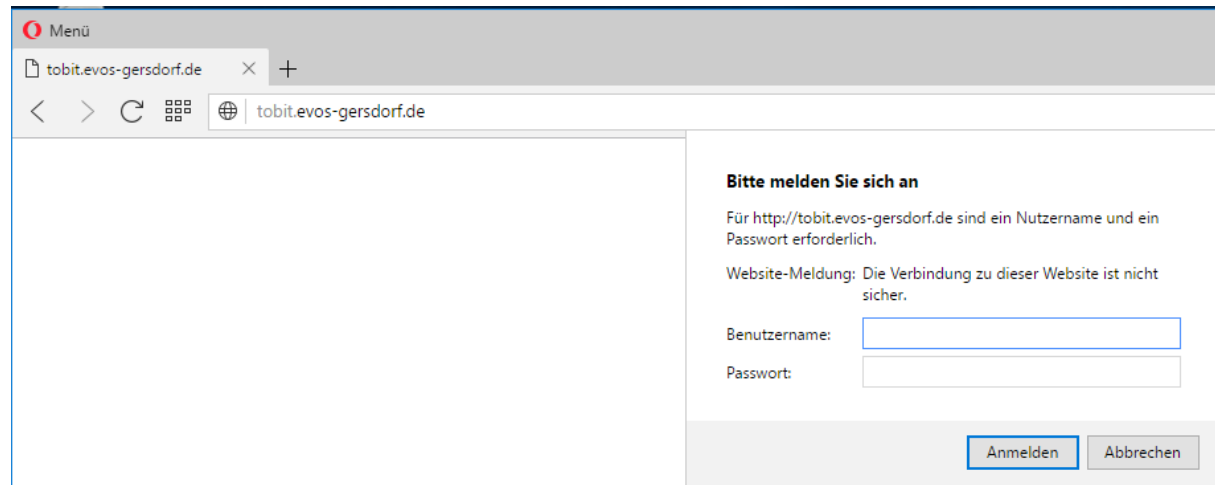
Menü

tobit.evos-gersdorf.de ×

+

tobit.evos-gersdorf.de

Bitte melden Sie sich an

Für http://tobit.evos-gersdorf.de sind ein Nutzername und ein Passwort erforderlich.

Website-Meldung: Die Verbindung zu dieser Website ist nicht sicher.

Benutzername:

Passwort:

Anmelden

Abbrechen